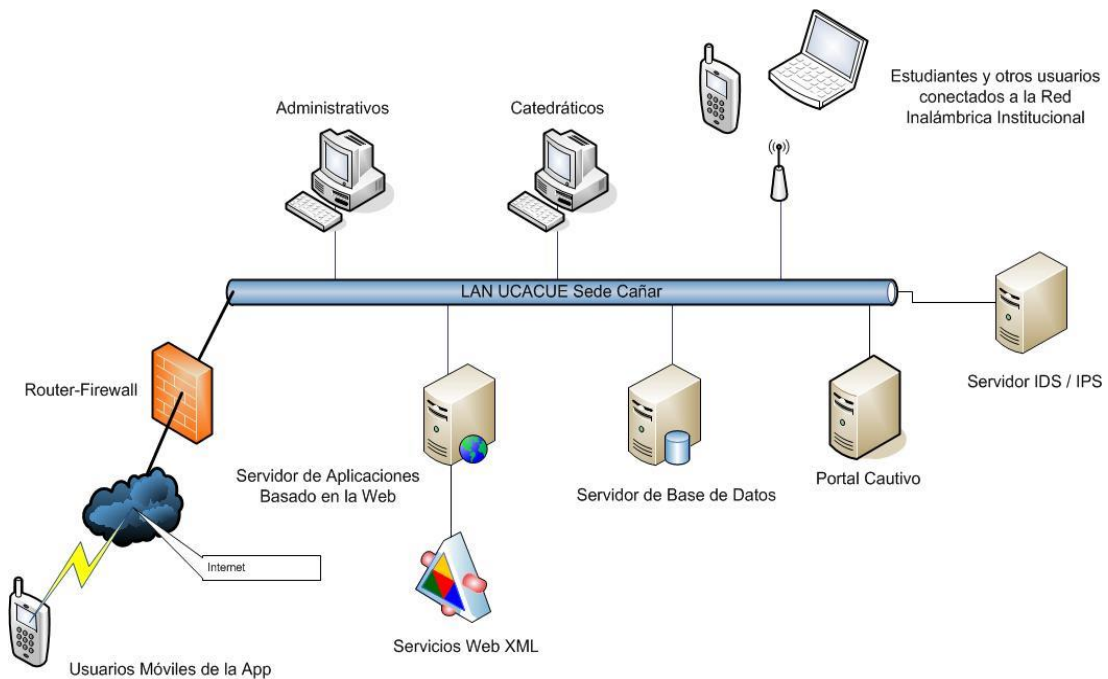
Estudiantes y otros usuarios conectados a la Red Inalámbrica Institucional

Administrativos

Catedráticos

LAN UCACUE Sede Cañar

Router-Firewall

Servidor IDS / IPS

Servidor de Aplicaciones Basado en la Web

Servidor de Base de Datos

Portal Cautivo

Internet

Servicios Web XML

Usuarios Móviles de la App